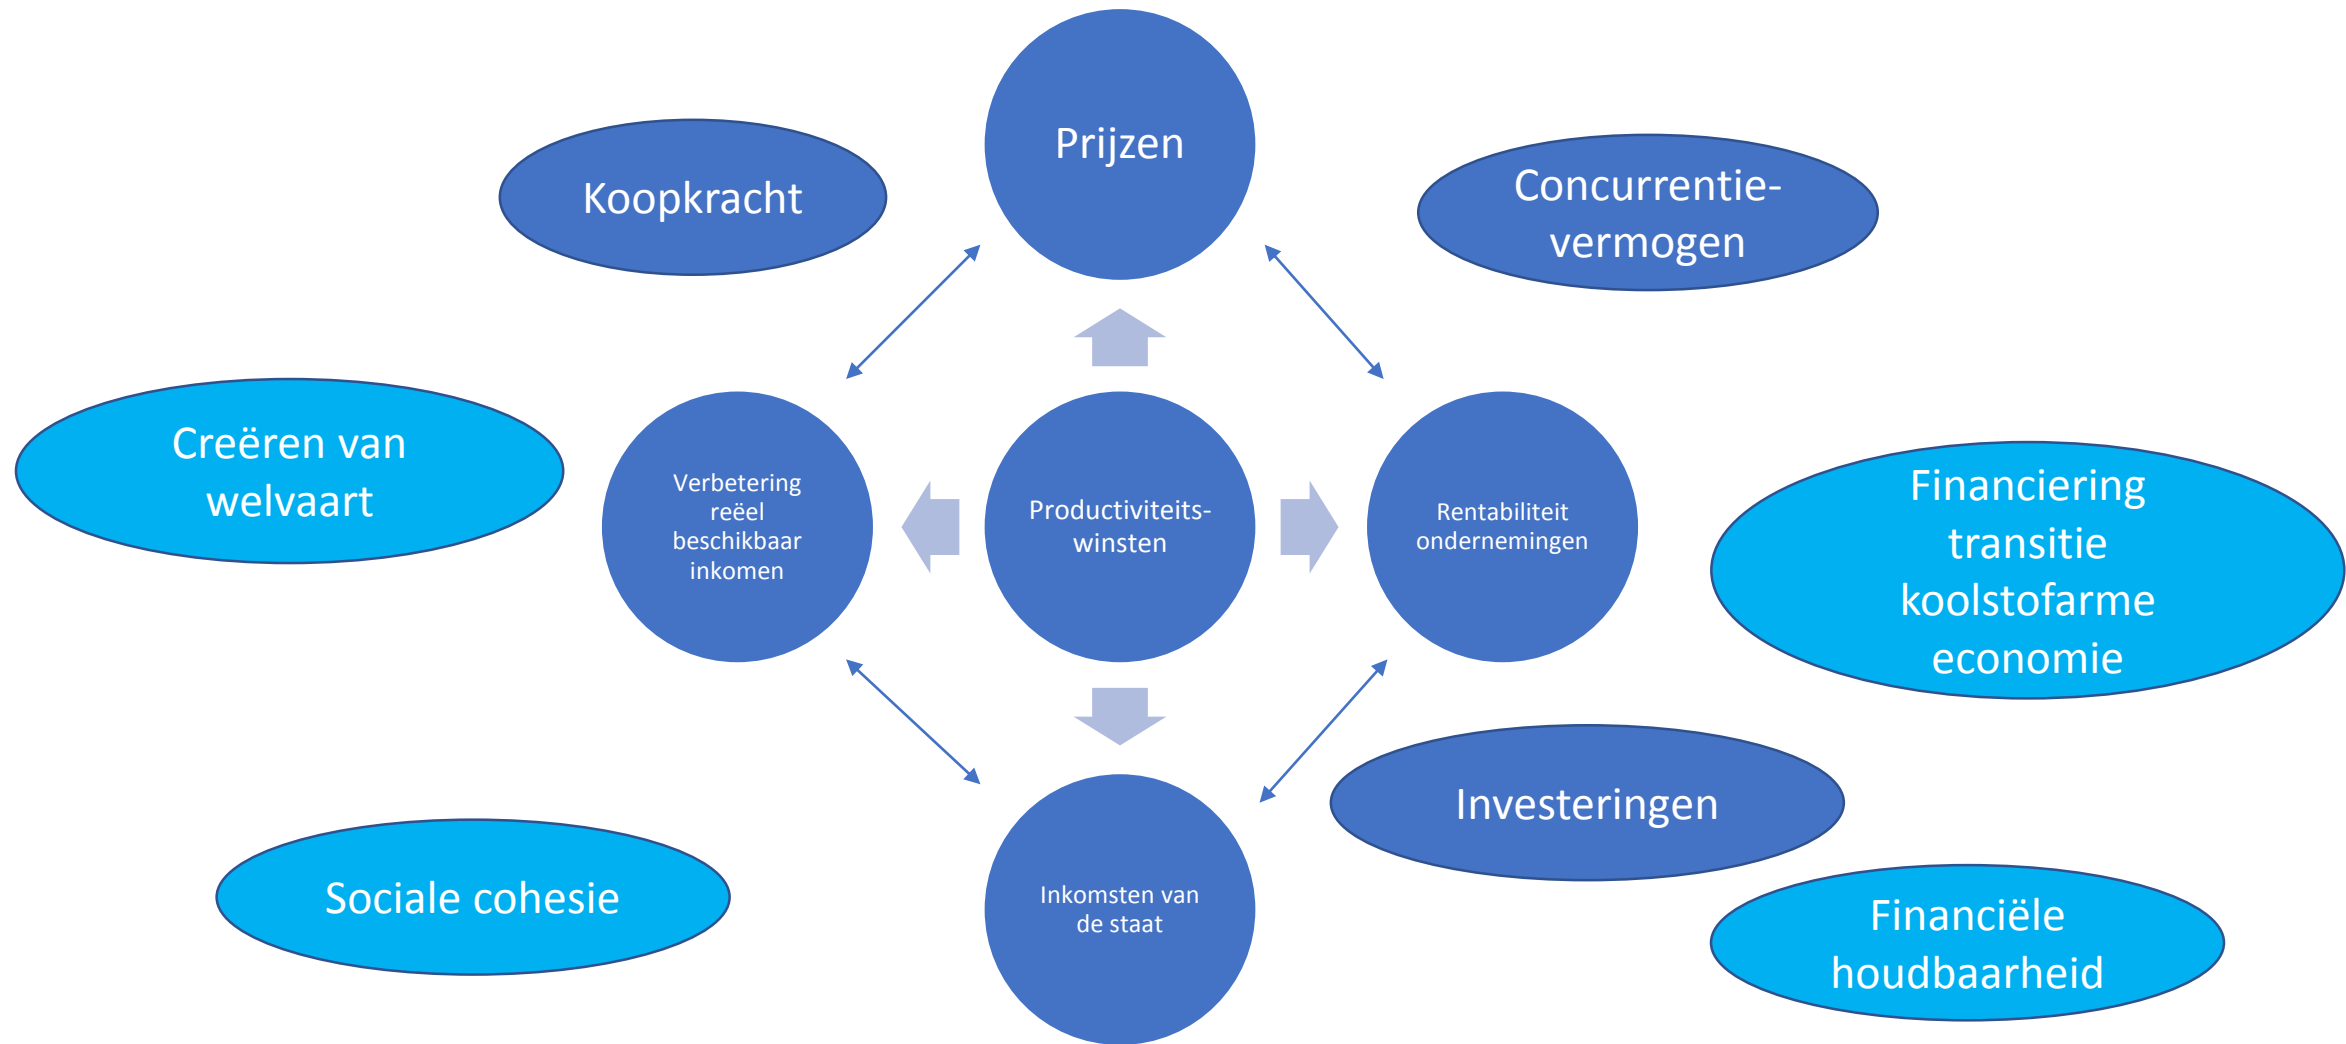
Prijzen

Koopkracht

Concurrentievermogen

Creëren van welvaart

Verbetering reëel beschikbaar inkomen

Productiviteitswinsten

Rentabiliteit ondernemingen

Financiering transitie koolstofarme economie

Investeringen

Sociale cohesie

Inkomsten van de staat

Financiële houdbaarheid